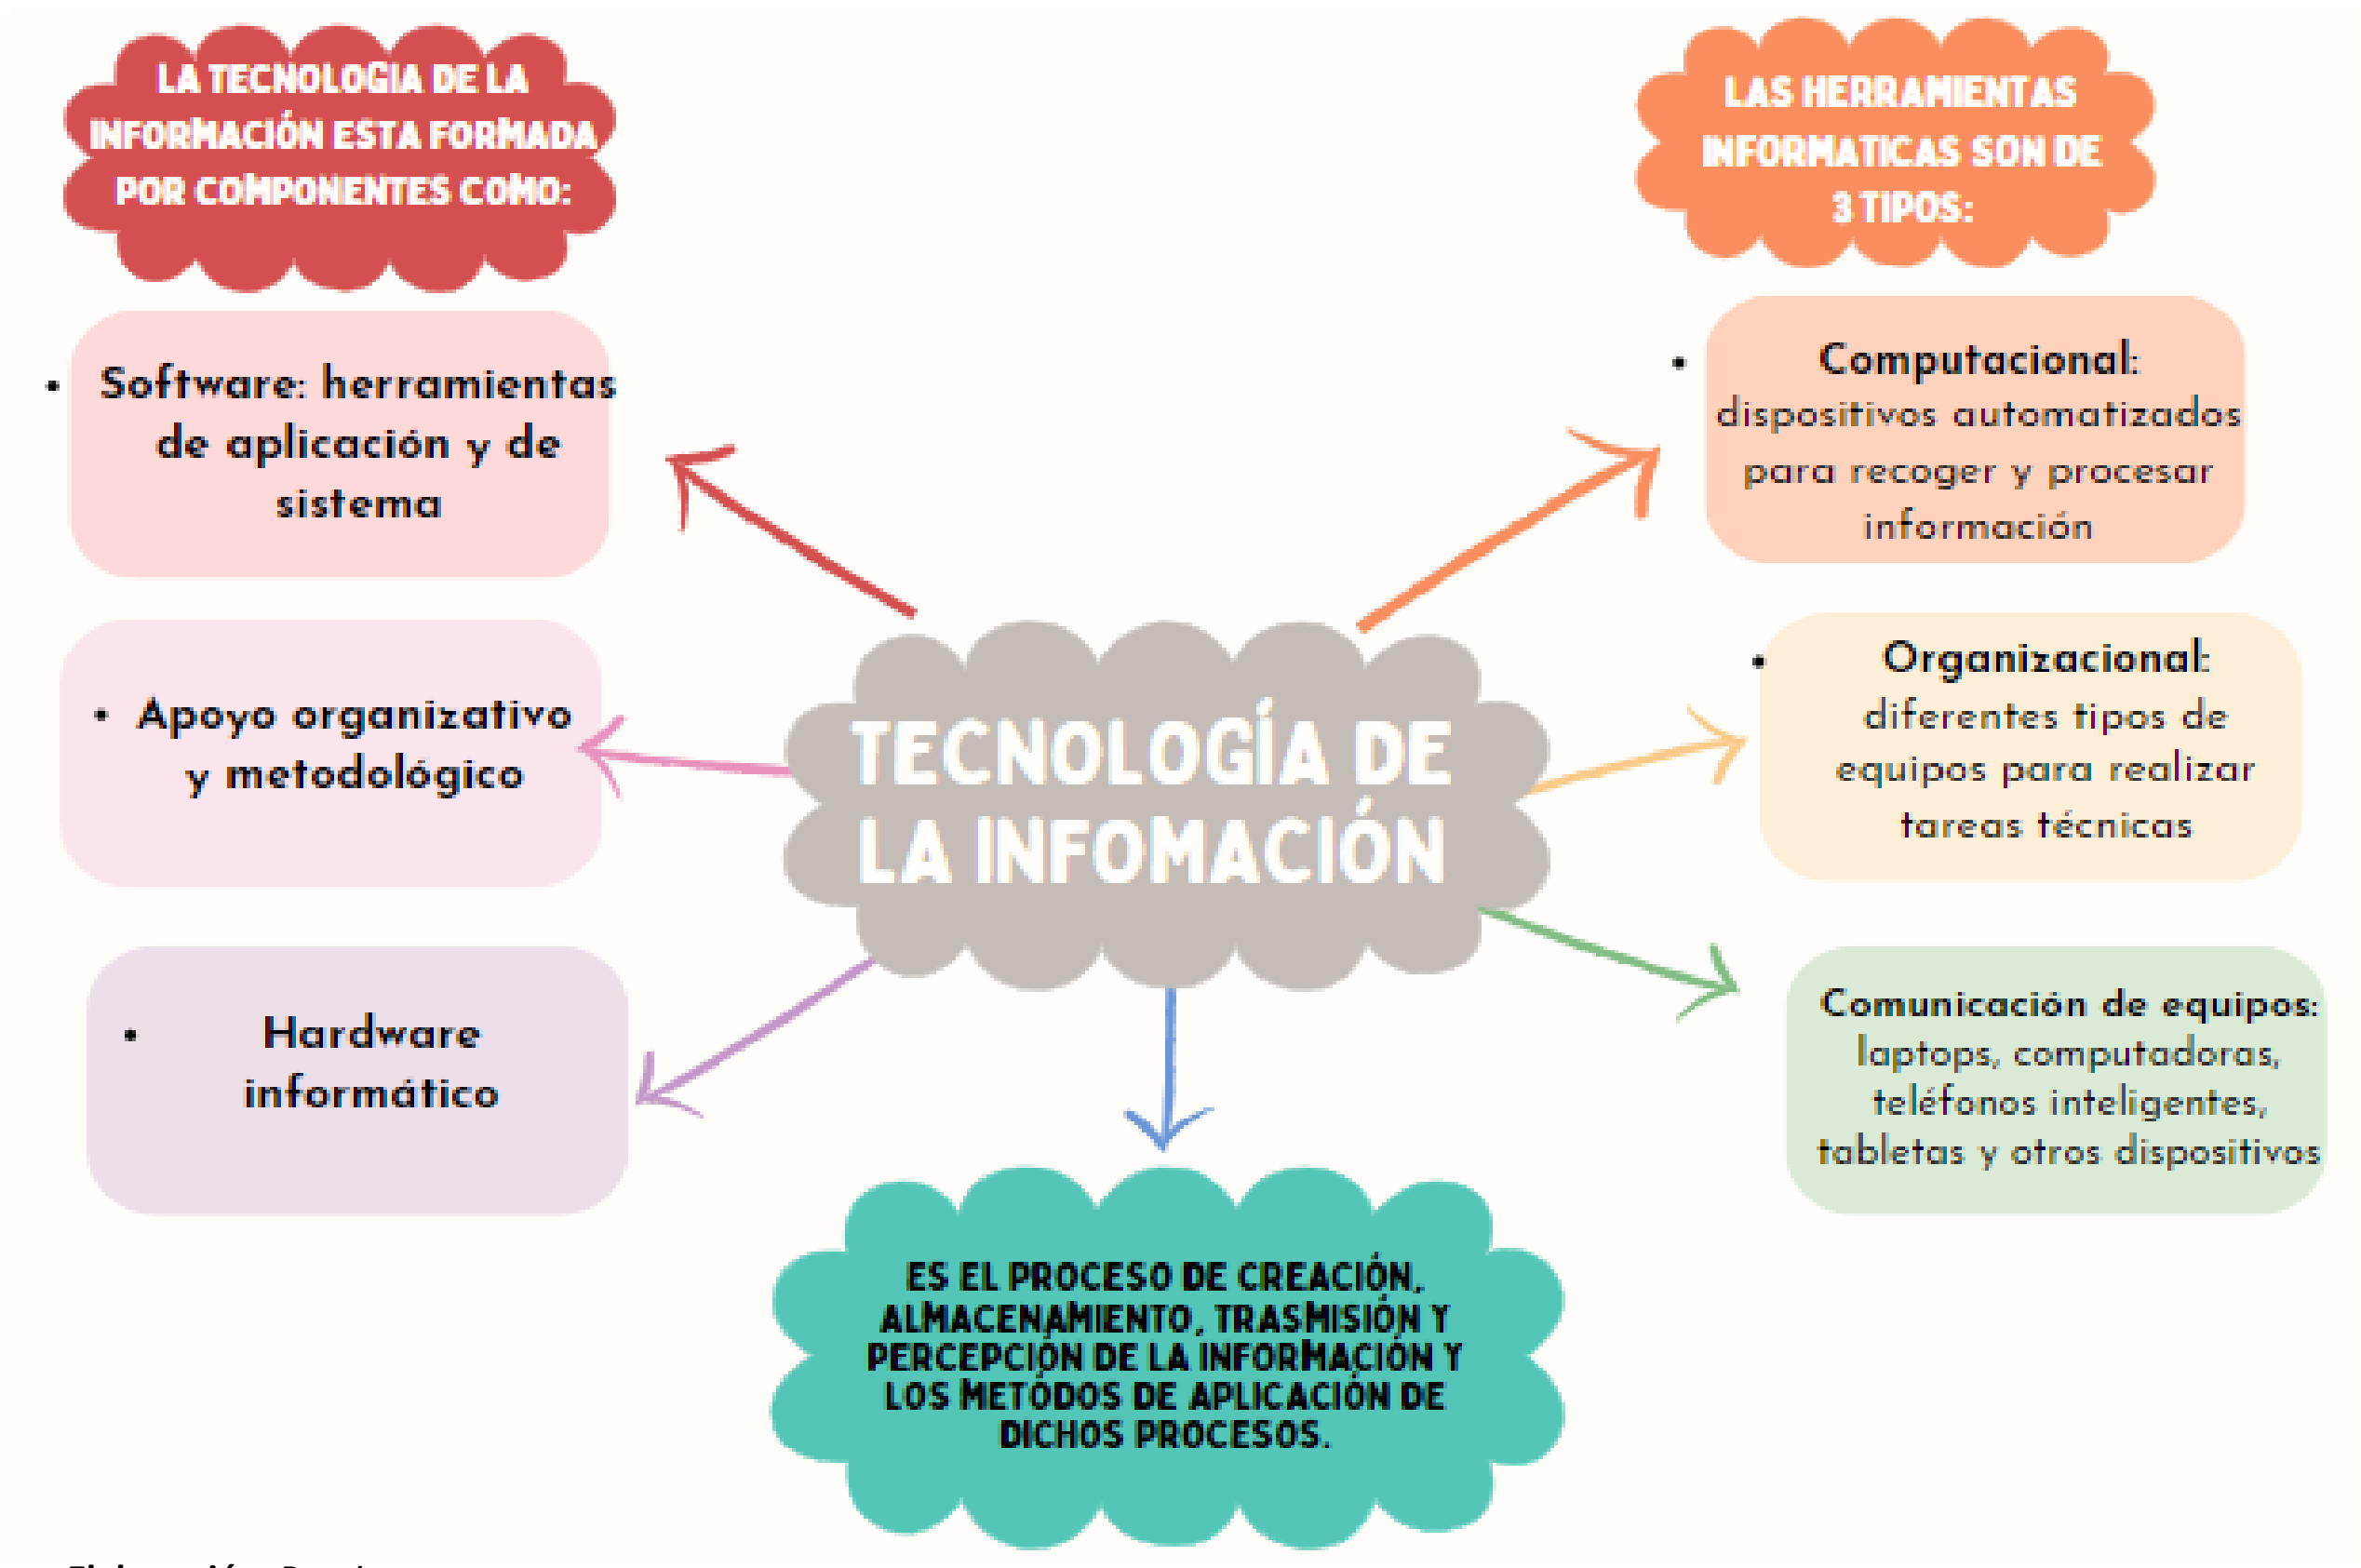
LA TECNOLOGIA DE LA INFORMACIÓN ESTA FORMADA POR COMPONENTES COMO:

LAS HERRAMIENTAS INFORMATICAS SON DE 3 TIPOS:

• Software: herramientas de aplicación y de sistema

• Computacional: dispositivos automatizados para recoger y procesar información

• Apoyo organizativo y metodológico

TECNOLOGÍA DE LA INFOMACIÓN

• Organizacional: diferentes tipos de equipos para realizar tareas técnicas

• Hardware informático

Comunicación de equipos: laptops, computadoras, teléfonos inteligentes, tabletas y otros dispositivos

ES EL PROCESO DE CREACIÓN, ALMACENAMIENTO, TRASMISIÓN Y PERCEPCIÓN DE LA INFORMACIÓN Y LOS METÓDOS DE APLICACIÓN DE DICHOS PROCESOS.

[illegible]